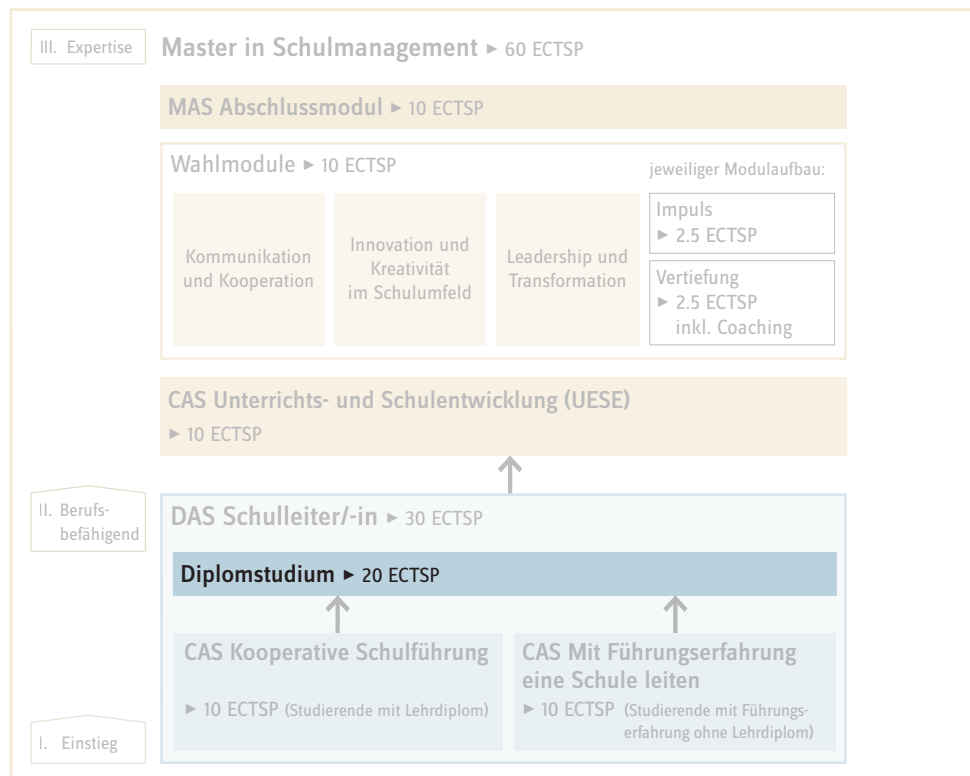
III. Expertise

Master in Schulmanagement ► 60 ECTSP

MAS Abschlussmodul ► 10 ECTSP

Wahlmodule ► 10 ECTSP

jeweiliger Modulaufbau:

Kommunikation und Kooperation

Innovation und Kreativität im Schulumfeld

Leadership und Transformation

Impuls ► 2.5 ECTSP

Vertiefung ► 2.5 ECTSP inkl. Coaching

CAS Unterrichts- und Schulentwicklung (UESE) ► 10 ECTSP

II. Berufsbefähigend

DAS Schulleiter/-in ► 30 ECTSP

Diplomstudium ► 20 ECTSP

CAS Kooperative Schulführung

► 10 ECTSP (Studierende mit Lehrdiplom)

CAS Mit Führungserfahrung eine Schule leiten

► 10 ECTSP (Studierende mit Führungserfahrung ohne Lehrdiplom)

I. Einstieg